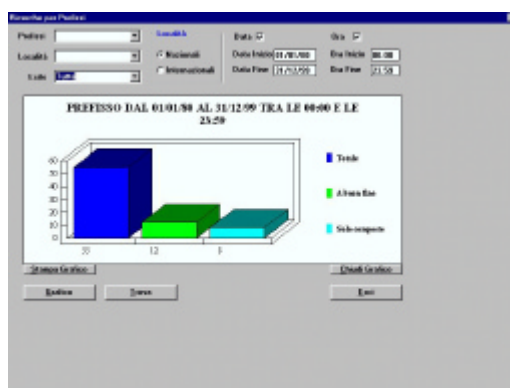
Ricerche per Prefissi

Prefisso
Località
Scala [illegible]

Località
Nazionali
Internazionali

Data
Data Inizio 01/01/80
Data Fine 31/12/99

Ora
Ora Inizio 00:00
Ora Fine 23:59

PREFISSO DAL 01/01/80 AL 31/12/99 TRA LE 00:00 E LE 23:59

60
50
40
30
20
10
0

55
12
8

Totale
Attesa fine
Solo risposte

Stampa Grafico
Chiudi Grafico
Grafico
Torna
Esci